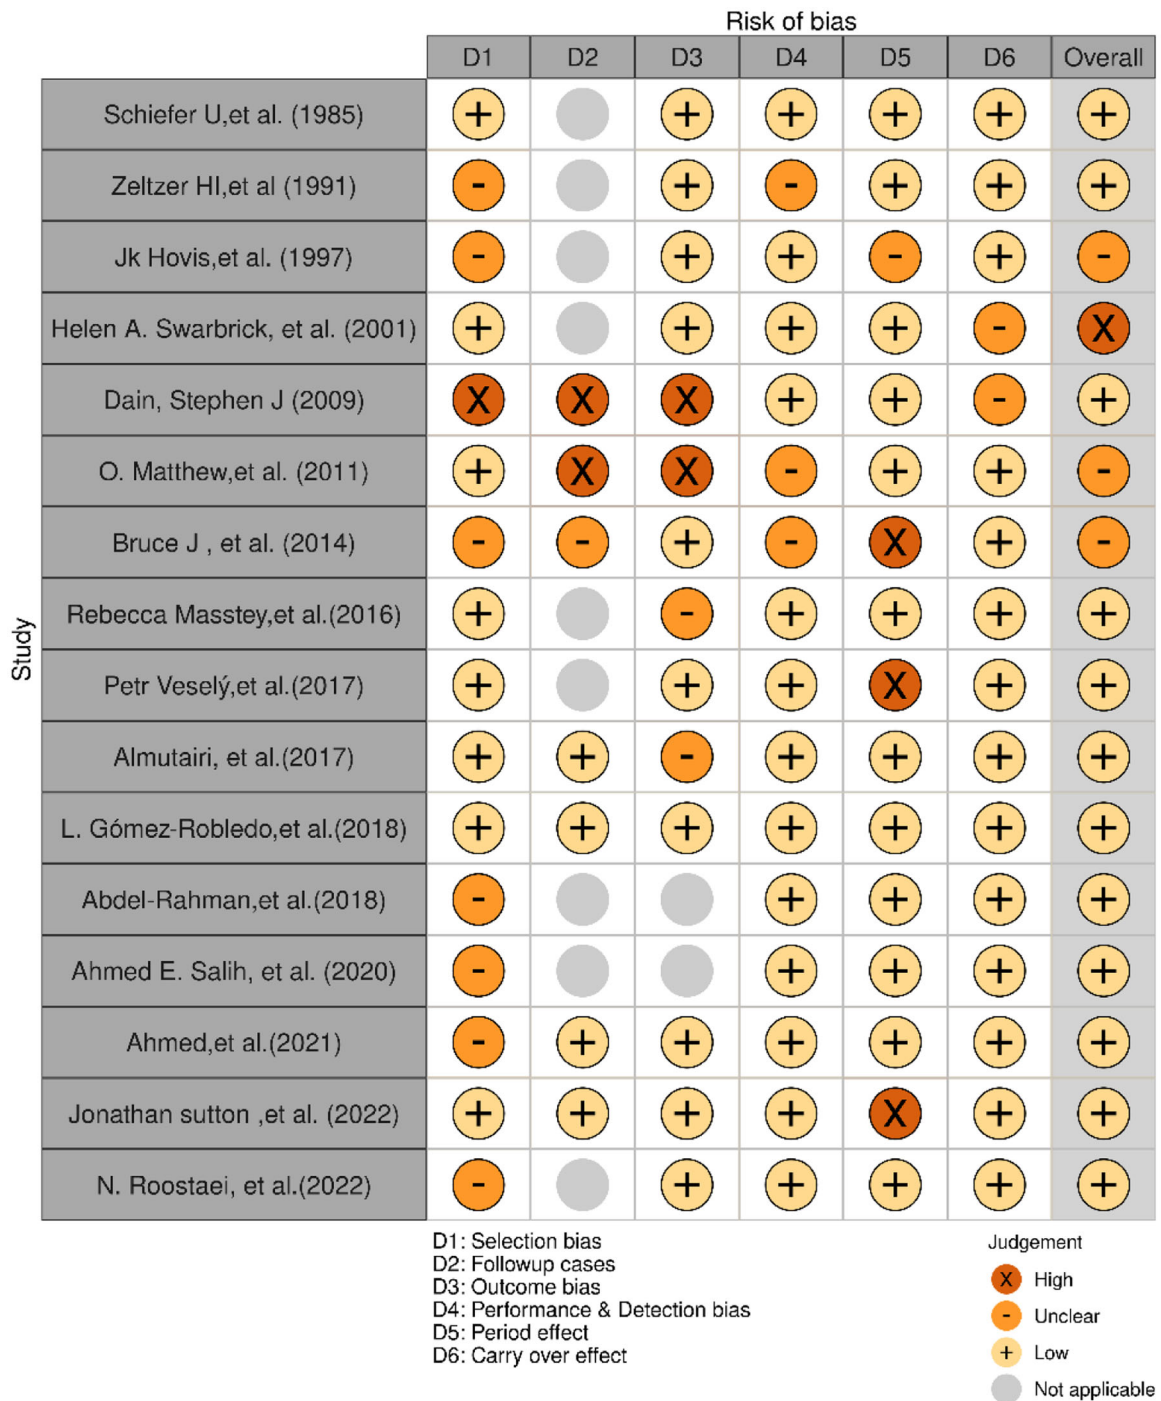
Risk of bias

| Study | D1 | D2 | D3 | D4 | D5 | D6 | Overall |
|---|---|---|---|---|---|---|---|
| Schiefer U,et al. (1985) | + |  | + | + | + | + | + |
| Zeltzer HI,et al (1991) | - |  | + | - | + | + | + |
| Jk Hovis,et al. (1997) | - |  | + | + | - | + | - |
| Helen A. Swarbrick, et al. (2001) | + |  | + | + | + | - | X |
| Dain, Stephen J (2009) | X | X | X | + | + | - | + |
| O. Matthew,et al. (2011) | + | X | X | - | + | + | - |
| Bruce J , et al. (2014) | - | - | + | - | X | + | - |
| Rebecca Masstey,et al.(2016) | + |  | - | + | + | + | + |
| Petr Veselý,et al.(2017) | + |  | + | + | X | + | + |
| Almutairi, et al.(2017) | + | + | - | + | + | + | + |
| L. Gómez-Robledo,et al.(2018) | + | + | + | + | + | + | + |
| Abdel-Rahman,et al.(2018) | - |  |  | + | + | + | + |
| Ahmed E. Salih, et al. (2020) | - |  |  | + | + | + | + |
| Ahmed,et al.(2021) | - | + | + | + | + | + | + |
| Jonathan sutton ,et al. (2022) | + | + | + | + | X | + | + |
| N. Roostaei, et al.(2022) | - |  | + | + | + | + | + |

D1: Selection bias
D2: Followup cases
D3: Outcome bias
D4: Performance & Detection bias
D5: Period effect
D6: Carry over effect

Judgement
X High
- Unclear
+ Low
Not applicable